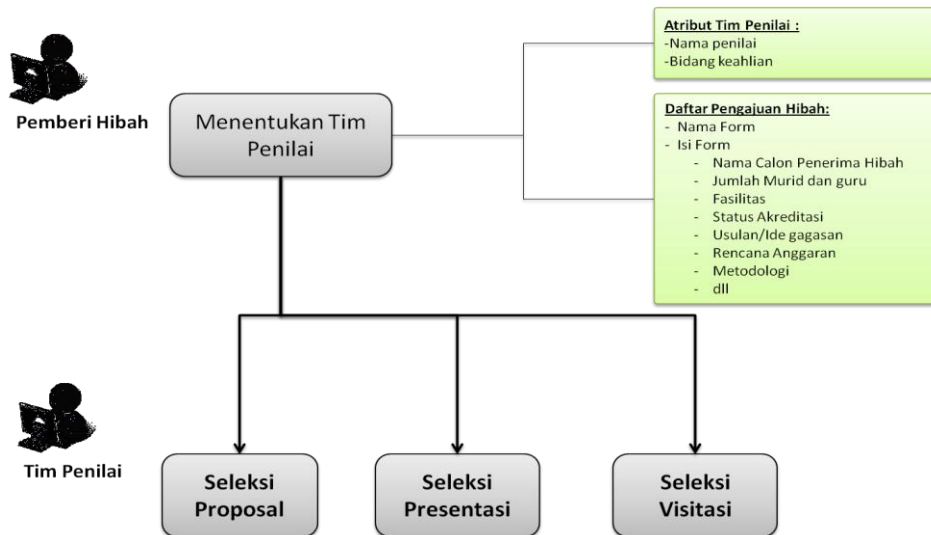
Pemberi Hibah

Menentukan Tim Penilai

Atribut Tim Penilai :
-Nama penilai
-Bidang keahlian

Daftar Pengajuan Hibah:
- Nama Form
- Isi Form
  - Nama Calon Penerima Hibah
  - Jumlah Murid dan guru
  - Fasilitas
  - Status Akreditasi
  - Usulan/Ide gagasan
  - Rencana Anggaran
  - Metodologi
  - dll

Tim Penilai

Seleksi Proposal

Seleksi Presentasi

Seleksi Visitasi